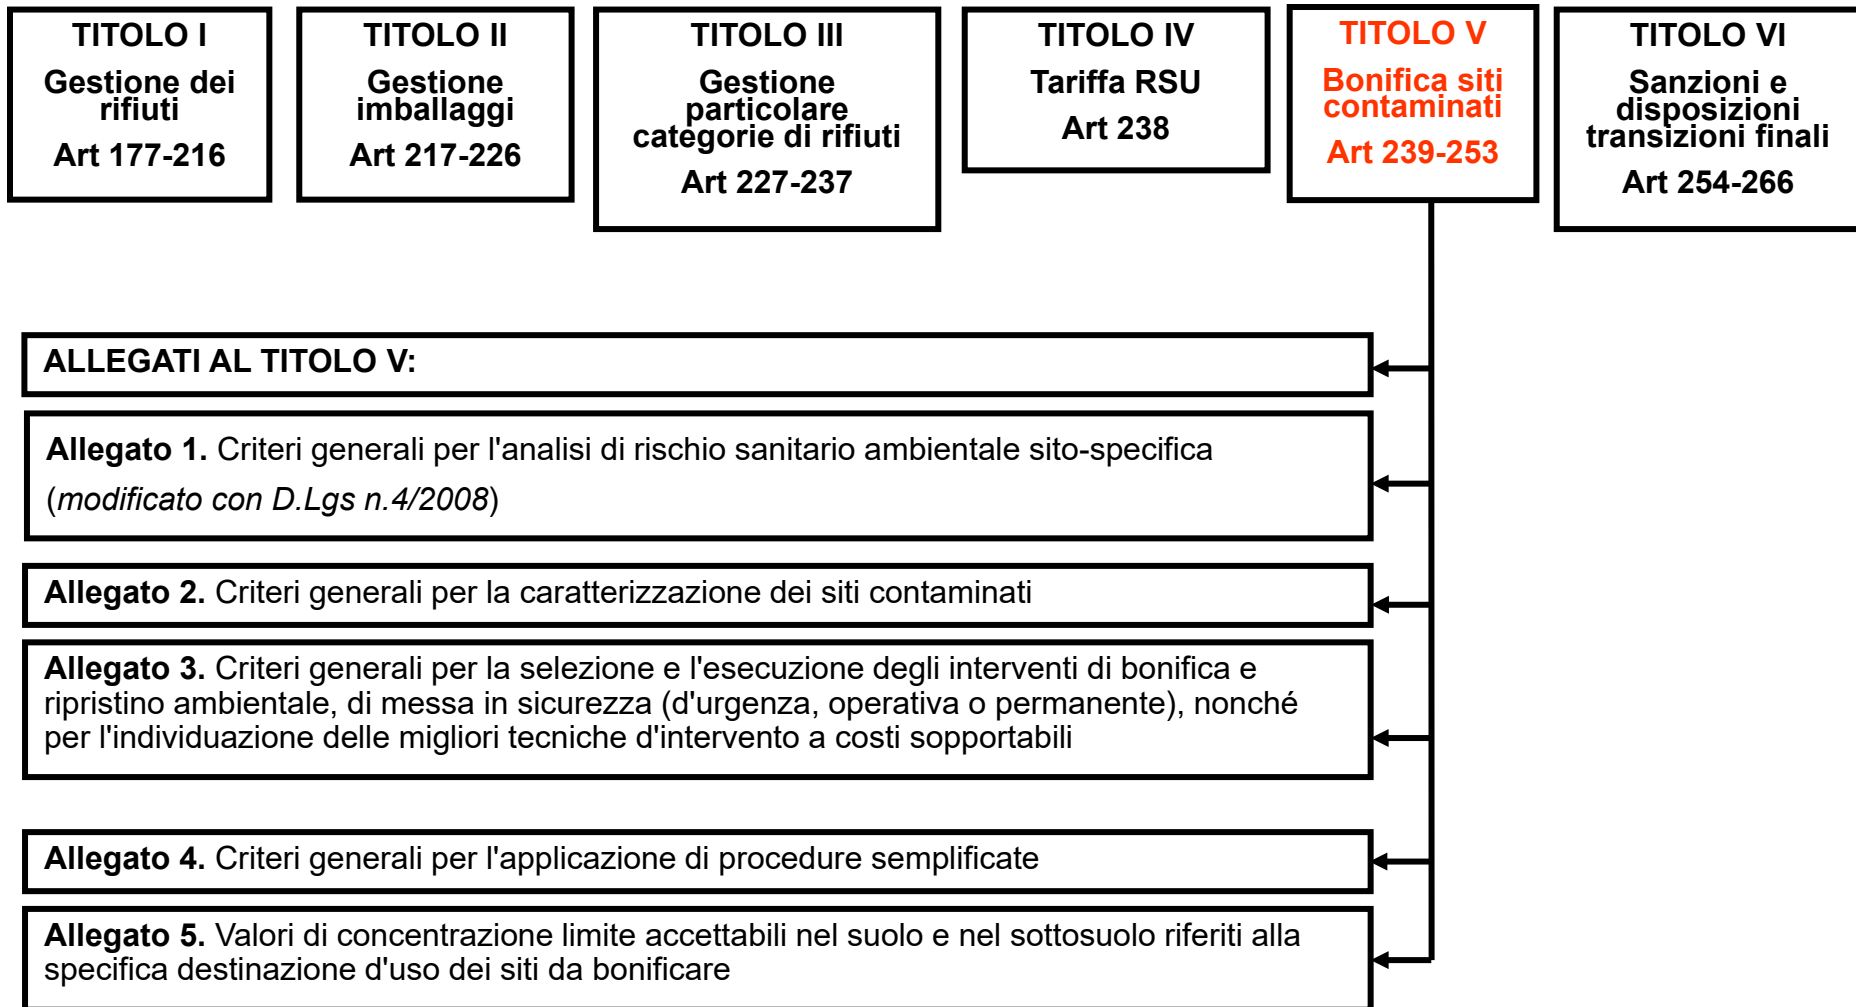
TITOLO I
Gestione dei rifiuti
Art 177-216

TITOLO II
Gestione imballaggi
Art 217-226

TITOLO III
Gestione particolare categorie di rifiuti
Art 227-237

TITOLO IV
Tariffa RSU
Art 238

TITOLO V
Bonifica siti contaminati
Art 239-253

TITOLO VI
Sanzioni e disposizioni transizioni finali
Art 254-266

ALLEGATI AL TITOLO V:

**Allegato 1.** Criteri generali per l'analisi di rischio sanitario ambientale sito-specifica (*modificato con D.Lgs n.4/2008*)

**Allegato 2.** Criteri generali per la caratterizzazione dei siti contaminati

**Allegato 3.** Criteri generali per la selezione e l'esecuzione degli interventi di bonifica e ripristino ambientale, di messa in sicurezza (d'urgenza, operativa o permanente), nonché per l'individuazione delle migliori tecniche d'intervento a costi sopportabili

**Allegato 4.** Criteri generali per l'applicazione di procedure semplificate

**Allegato 5.** Valori di concentrazione limite accettabili nel suolo e nel sottosuolo riferiti alla specifica destinazione d'uso dei siti da bonificare